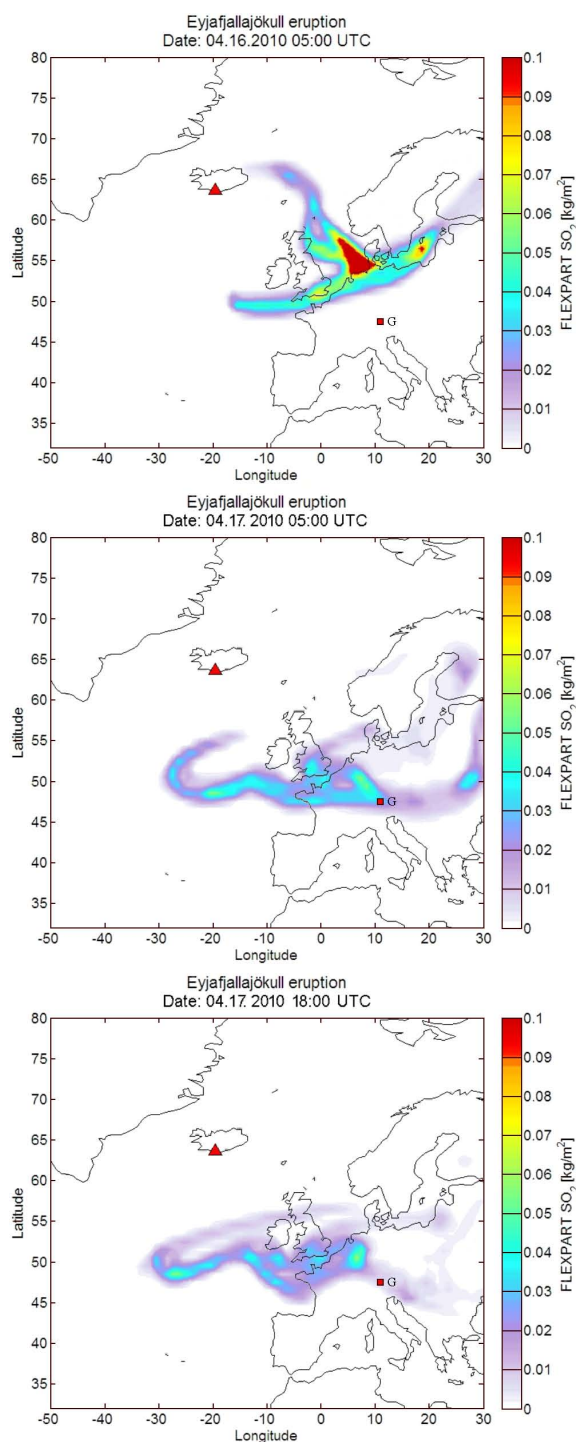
Eyjafjallajökull eruption
Date: 04.16.2010 05:00 UTC

80
75
70
65
60
55
50
45
40
35
Latitude

-50 -40 -30 -20 -10 0 10 20 30
Longitude

G

0.1
0.09
0.08
0.07
0.06
0.05
0.04
0.03
0.02
0.01
0
FLEXPART $SO_2$ [$kg/m^2$]

Eyjafjallajökull eruption
Date: 04.17. 2010 05:00 UTC

80
75
70
65
60
55
50
45
40
35
Latitude

-50 -40 -30 -20 -10 0 10 20 30
Longitude

G

0.1
0.09
0.08
0.07
0.06
0.05
0.04
0.03
0.02
0.01
0
FLEXPART $SO_2$ [$kg/m^2$]

Eyjafjallajökull eruption
Date: 04.17. 2010 18:00 UTC

80
75
70
65
60
55
50
45
40
35
Latitude

-50 -40 -30 -20 -10 0 10 20 30
Longitude

G

0.1
0.09
0.08
0.07
0.06
0.05
0.04
0.03
0.02
0.01
0
FLEXPART $SO_2$ [$kg/m^2$]